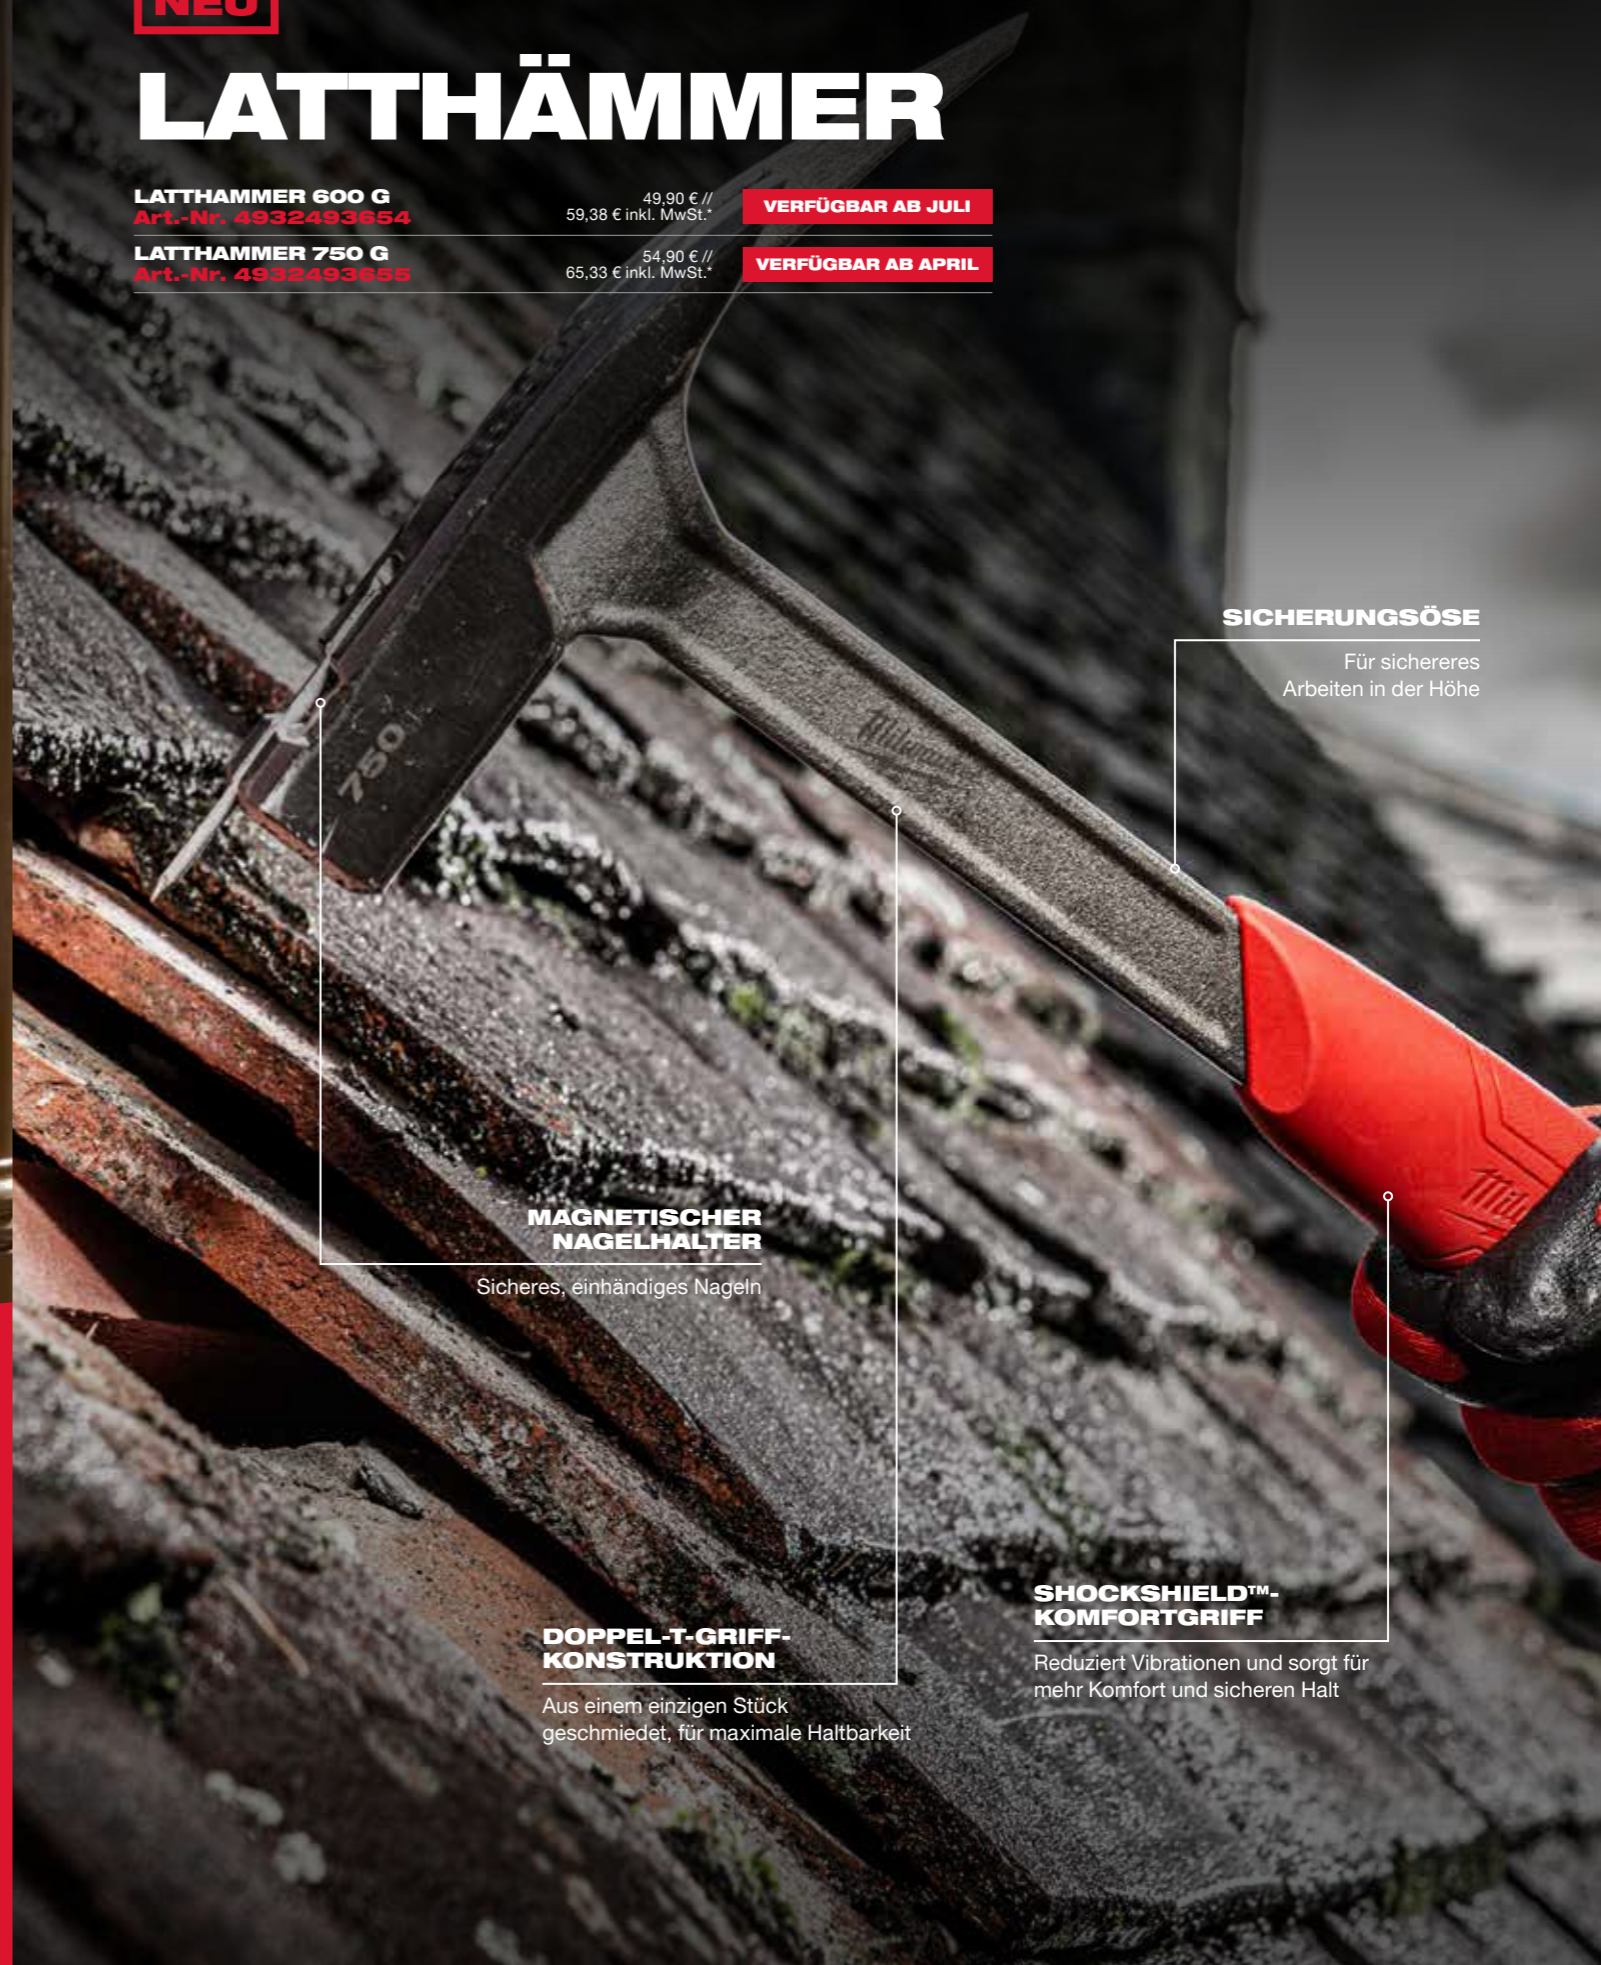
NEU

LATTHÄMMER

| LATTHAMMER 600 G Art.-Nr. 4932493654 | 49,90 € // 59,38 € inkl. MwSt.* | VERFÜGBAR AB JULI |
|---|---|---|
| LATTHAMMER 750 G Art.-Nr. 4932493655 | 54,90 € // 65,33 € inkl. MwSt.* | VERFÜGBAR AB APRIL |

SICHERUNGSÖSE
Für sichereres Arbeiten in der Höhe

750

MAGNETISCHER NAGELHALTER
Sicheres, einhändiges Nageln

SHOCKSHIELD™-KOMFORTGRIFF
Reduziert Vibrationen und sorgt für mehr Komfort und sicheren Halt

DOPPEL-T-GRIFF-KONSTRUKTION
Aus einem einzigen Stück geschmiedet, für maximale Haltbarkeit